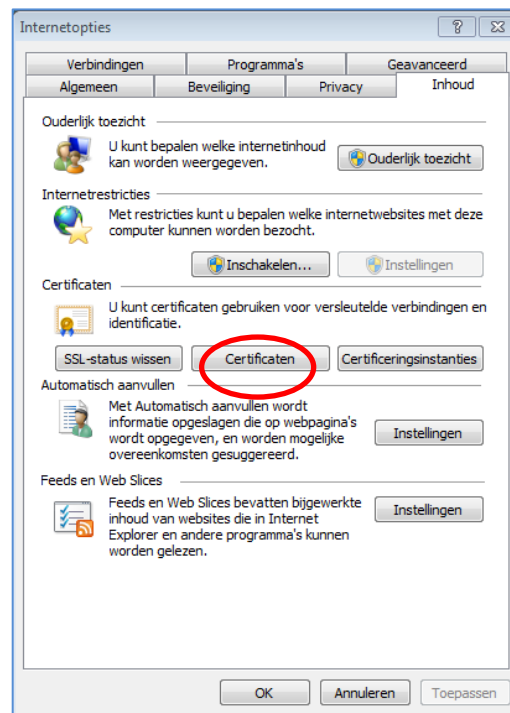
Internetopties

?

Verbindingen | Programma's | Geavanceerd

Algemeen | Beveiliging | Privacy | Inhoud

Ouderlijk toezicht

U kunt bepalen welke internetinhoud kan worden weergegeven.

Ouderlijk toezicht

Internetrestricties

Met restricties kunt u bepalen welke internetwebsites met deze computer kunnen worden bezocht.

Inschakelen...

Instellingen

Certificaten

U kunt certificaten gebruiken voor versleutelde verbindingen en identificatie.

SSL-status wissen

Certificaten

Certificeringsinstanties

Automatisch aanvullen

Met Automatisch aanvullen wordt informatie opgeslagen die op webpagina's wordt opgegeven, en worden mogelijke overeenkomsten gesuggereerd.

Instellingen

Feeds en Web Slices

Feeds en Web Slices bevatten bijgewerkte inhoud van websites die in Internet Explorer en andere programma's kunnen worden gelezen.

Instellingen

OK

Annuleren

Toepassen